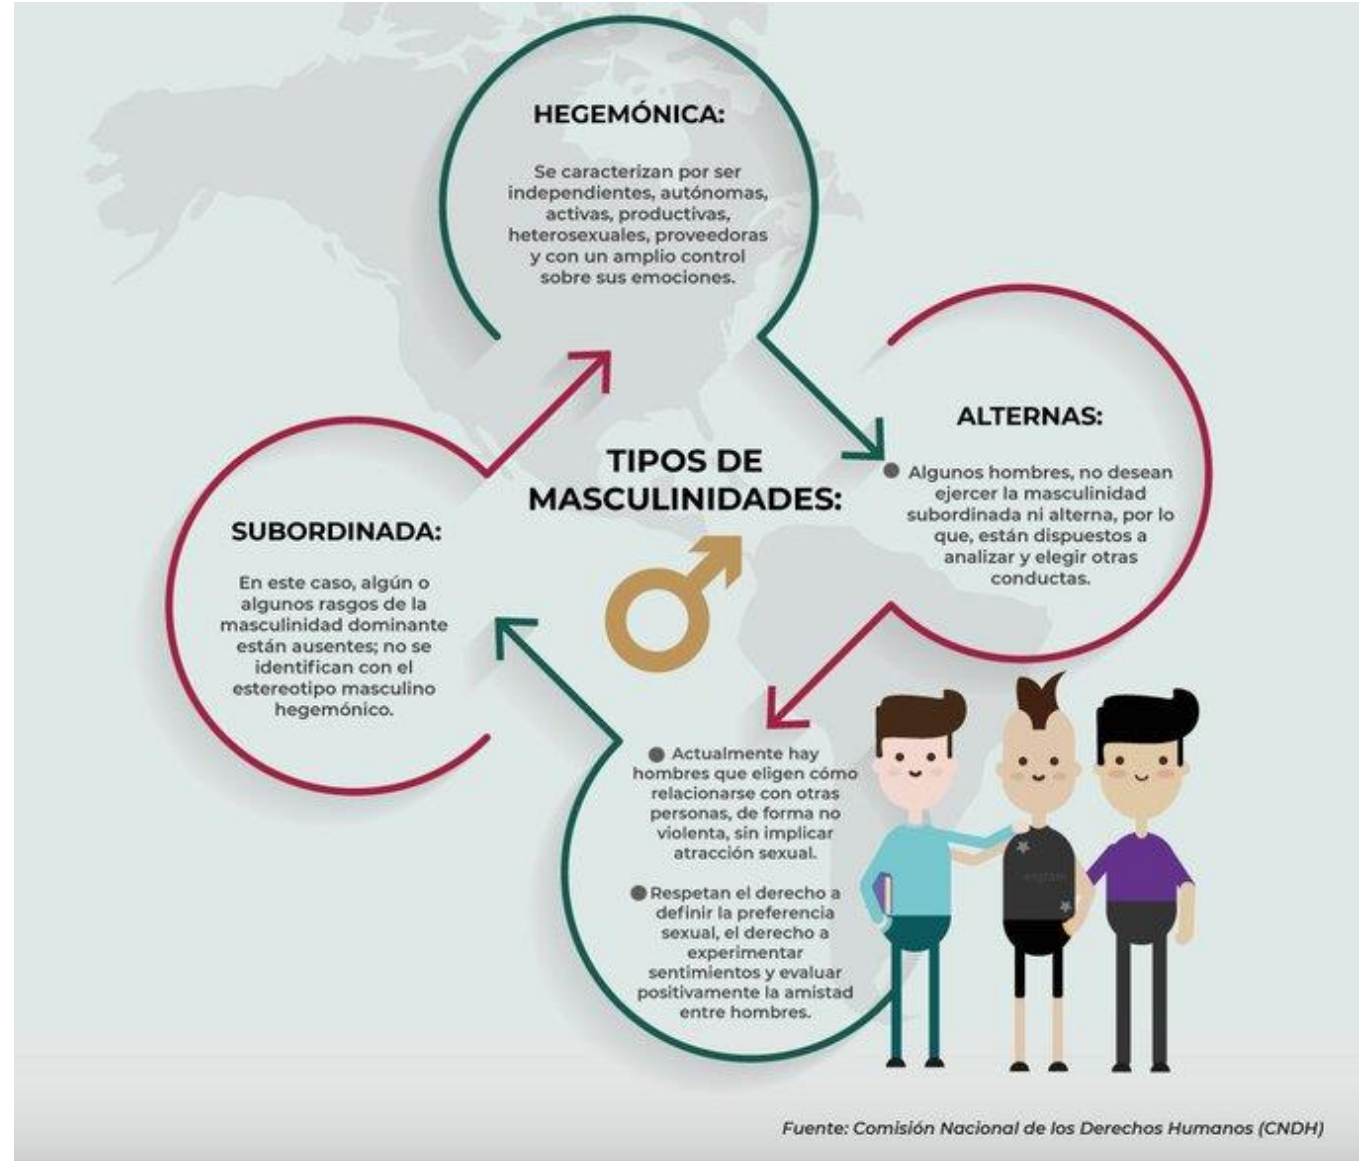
HEGEMÓNICA:

Se caracterizan por ser independientes, autónomas, activas, productivas, heterosexuales, proveedoras y con un amplio control sobre sus emociones.

TIPOS DE MASCULINIDADES:

ALTERNAS:

Algunos hombres, no desean ejercer la masculinidad subordinada ni alterna, por lo que, están dispuestos a analizar y elegir otras conductas.

SUBORDINADA:

En este caso, algún o algunos rasgos de la masculinidad dominante están ausentes; no se identifican con el estereotipo masculino hegemónico.

Actualmente hay hombres que eligen cómo relacionarse con otras personas, de forma no violenta, sin implicar atracción sexual.

Respetan el derecho a definir la preferencia sexual, el derecho a experimentar sentimientos y evaluar positivamente la amistad entre hombres.

Fuente: Comisión Nacional de los Derechos Humanos (CNDH)